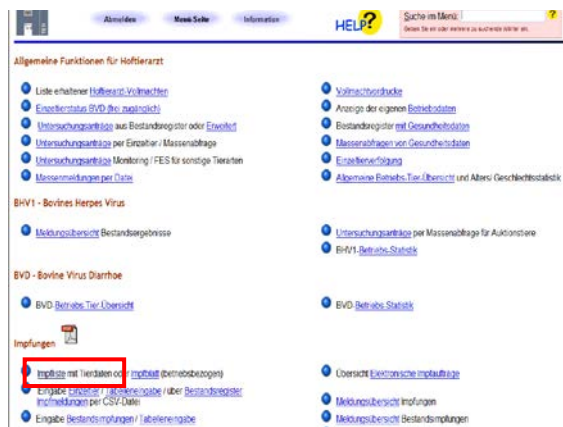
Abmelden Menü Seite Information

HELP?

Suche im Menü:

Geben Sie ein oder mehrere zu suchende Wörter ein.

Allgemeine Funktionen für Hoftierarzt

Liste erhaltener Hoftierarzt-Vollmachten

Einzeltierstatus BVD (frei zugänglich)

Untersuchungsanträge aus Bestandsregister oder Erweitert

Untersuchungsanträge per Einzeltier / Massenabfrage

Untersuchungsanträge Monitoring / FES für sonstige Tierarten

Massenmeldungen per Datei

Vollmachtvordrucke

Anzeige der eigenen Betriebsdaten

Bestandsregister mit Gesundheitsdaten

Massenabfragen von Gesundheitsdaten

Einzeltierverfolgung

Allgemeine Betriebs-Tier-Übersicht und Alters/ Geschlechtsstatistik

BHV1 - Bovines Herpes Virus

Meldungsübersicht Bestandsergebnisse

Untersuchungsanträge per Massenabfrage für Auktionstiere

BHV1-Betriebs-Statistik

BVD - Bovine Virus Diarrhoe

BVD-Betriebs-Tier-Übersicht

BVD-Betriebs-Statistik

Impfungen

Impfliste mit Tierdaten oder Impfblatt (betriebsbezogen)

Übersicht Elektronische Impfaufträge

Eingabe Einzeltier / Tabelleneingabe / über Bestandsregister Impfmeldungen per CSV-Datei

Meldungsübersicht Impfungen

Eingabe Bestandsimpfungen / Tabelleneingabe

Meldungsübersicht Bestandsimpfungen